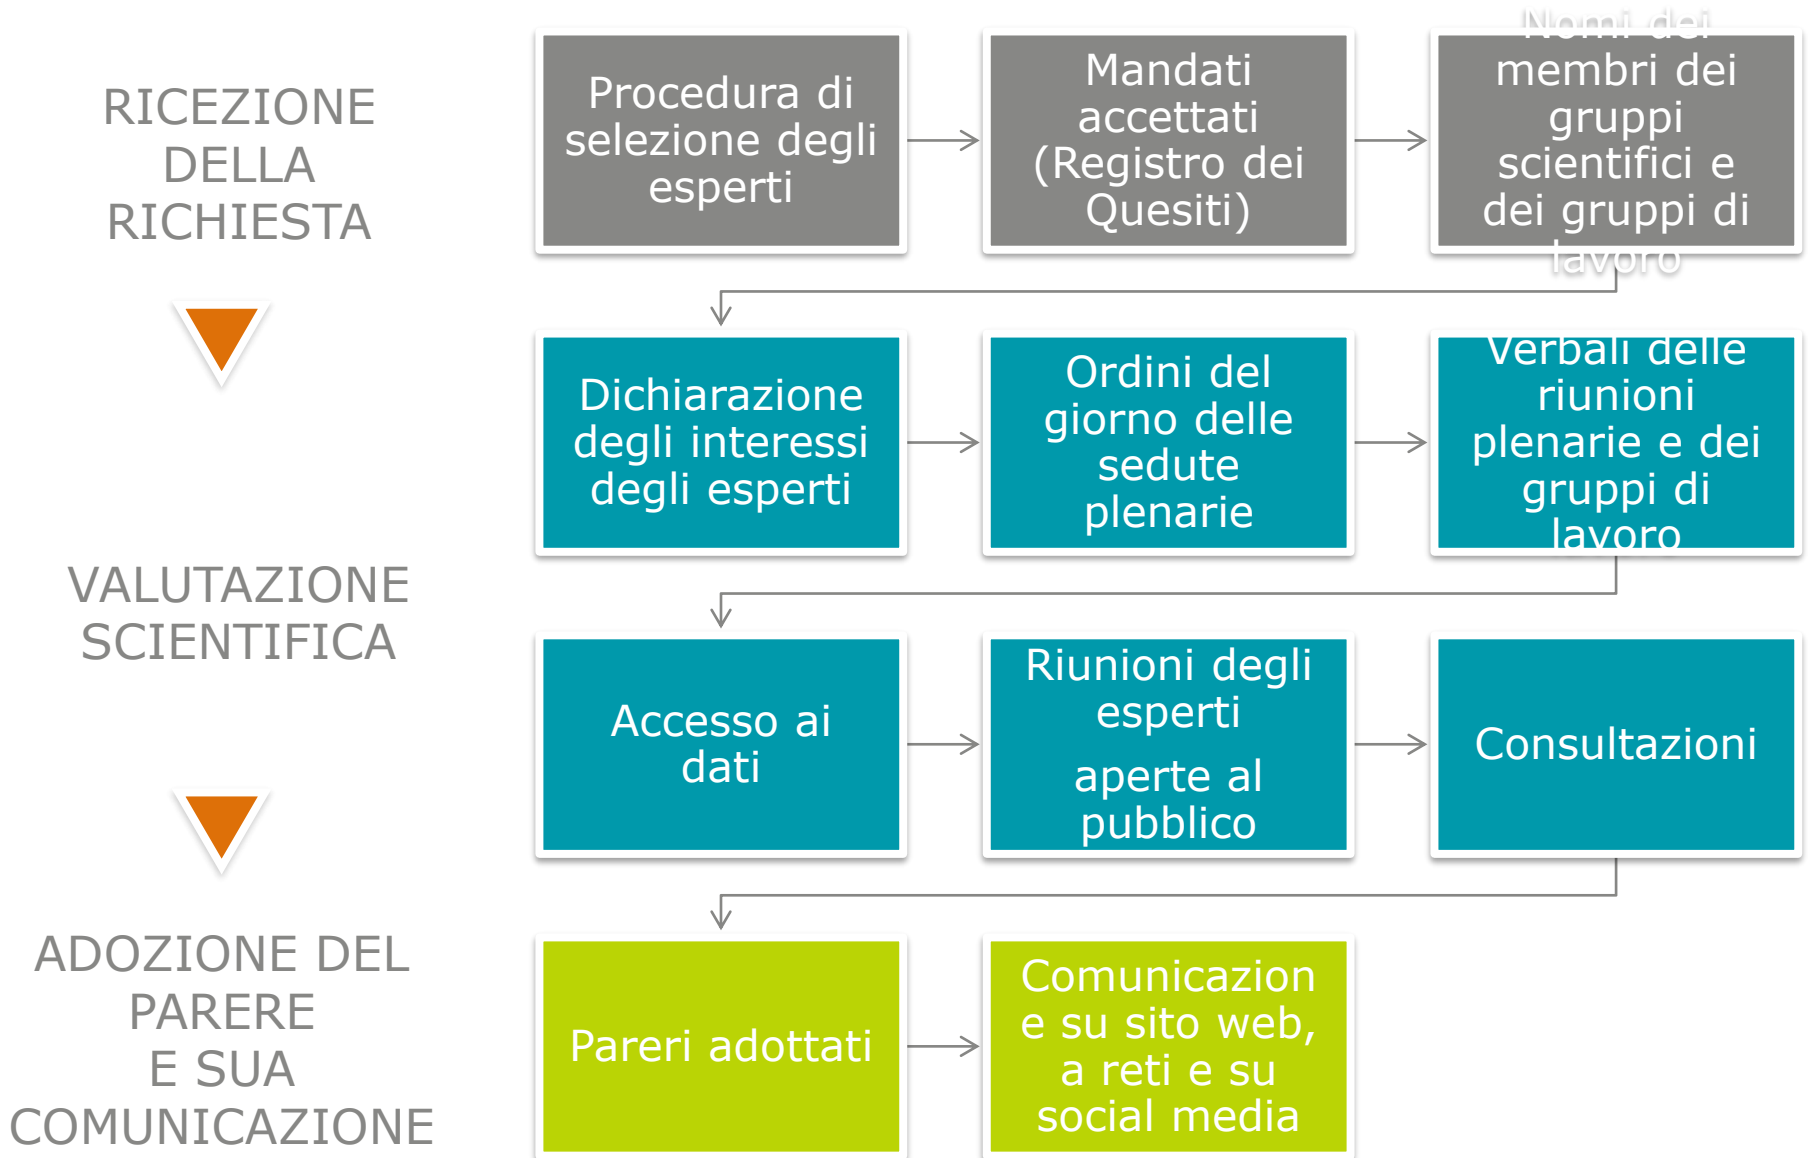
RICEZIONE DELLA RICHIESTA

Procedura di selezione degli esperti

Mandati accettati (Registro dei Quesiti)

Nomi dei membri dei gruppi scientifici e dei gruppi di lavoro

Dichiarazione degli interessi degli esperti

Ordini del giorno delle sedute plenarie

Verbali delle riunioni plenarie e dei gruppi di lavoro

VALUTAZIONE SCIENTIFICA

Accesso ai dati

Riunioni degli esperti aperte al pubblico

Consultazioni

ADOZIONE DEL PARERE E SUA COMUNICAZIONE

Pareri adottati

Comunicazione su sito web, a reti e su social media